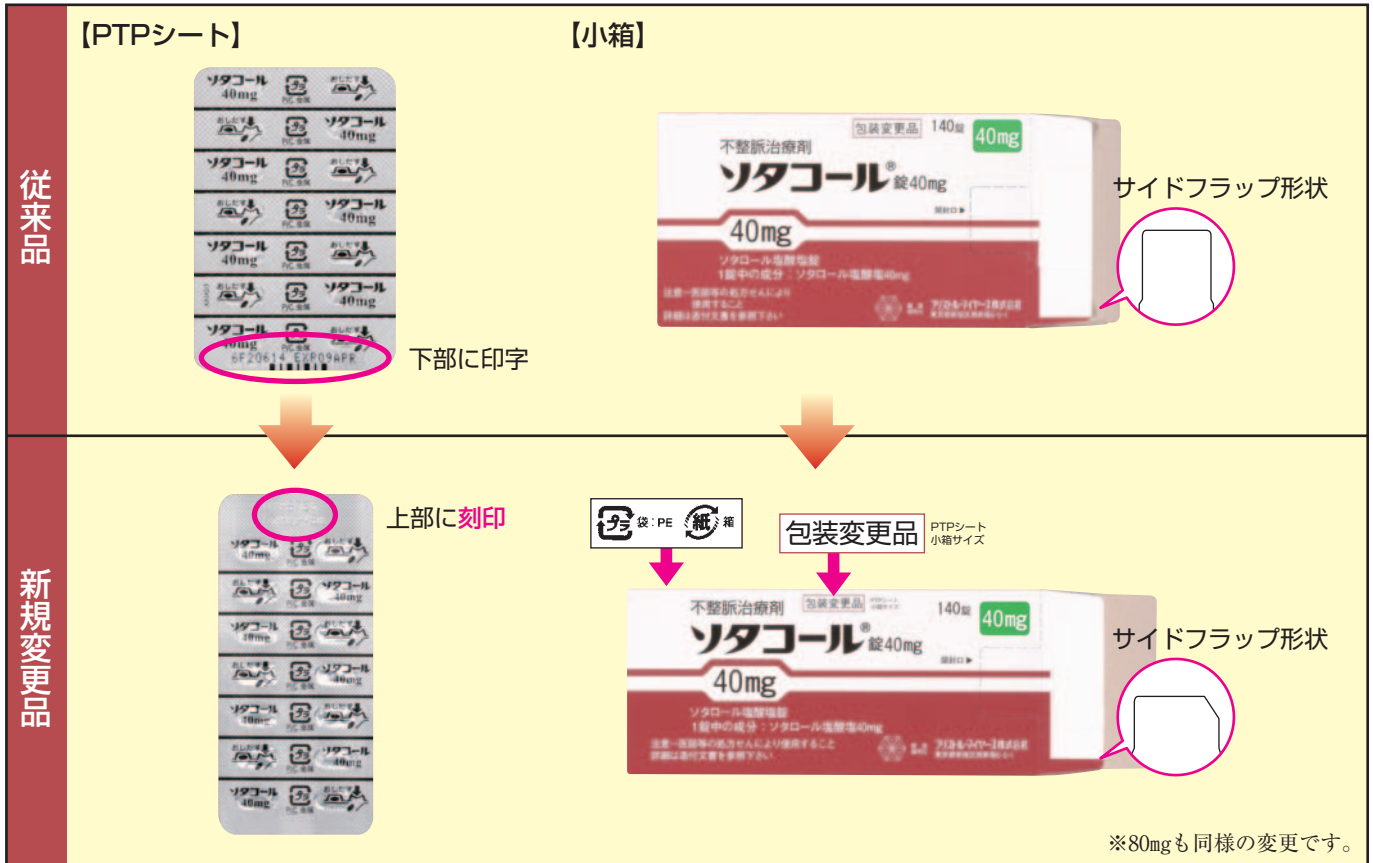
従来品

【PTPシート】

ソタコール 40mg
ソタコール 40mg
ソタコール 40mg
ソタコール 40mg
ソタコール 40mg
ソタコール 40mg
ソタコール 40mg

6F20614 EXP09APR

下部に印字

【小箱】

包装変更品 140錠 40mg
不整脈治療剤
ソタコール® 錠40mg
40mg
ソタロール塩酸塩錠
1錠中の成分：ソタロール塩酸塩40mg
注意―医師等の処方せんにより使用すること
詳細は添付文書を参照下さい

サイドフラップ形状

新規変更品

上部に刻印

ソタコール 40mg
ソタコール 40mg
ソタコール 40mg
ソタコール 40mg

プラ 袋：PE 紙 箱

包装変更品 PTPシート 小箱サイズ

包装変更品 140錠 40mg
不整脈治療剤
ソタコール® 錠40mg
40mg
ソタロール塩酸塩錠
1錠中の成分：ソタロール塩酸塩40mg
注意―医師等の処方せんにより使用すること
詳細は添付文書を参照下さい

サイドフラップ形状

※80mgも同様の変更です。